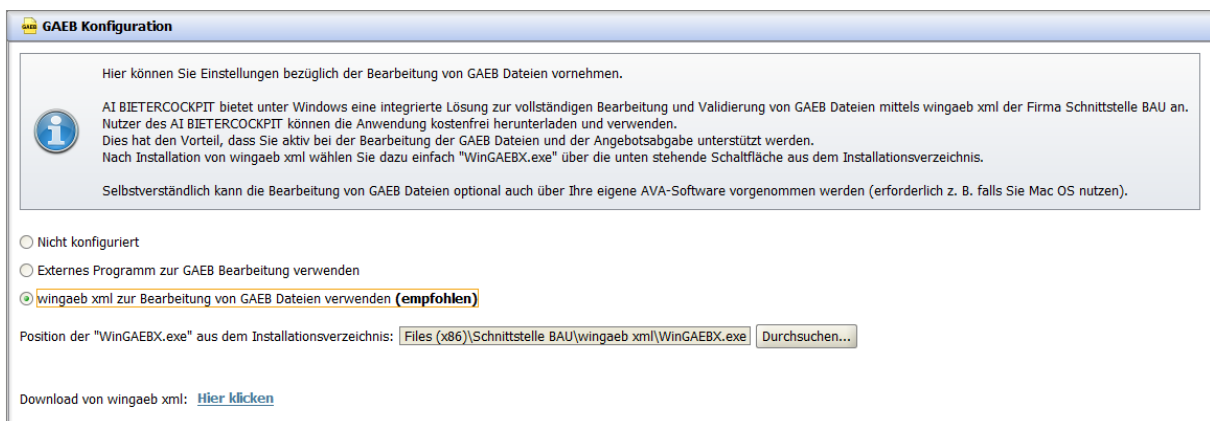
GAEB Konfiguration

Hier können Sie Einstellungen bezüglich der Bearbeitung von GAEB Dateien vornehmen.

AI BIETERCOCKPIT bietet unter Windows eine integrierte Lösung zur vollständigen Bearbeitung und Validierung von GAEB Dateien mittels wingaeb xml der Firma Schnittstelle BAU an. Nutzer des AI BIETERCOCKPIT können die Anwendung kostenfrei herunterladen und verwenden. Dies hat den Vorteil, dass Sie aktiv bei der Bearbeitung der GAEB Dateien und der Angebotsabgabe unterstützt werden. Nach Installation von wingaeb xml wählen Sie dazu einfach "WinGAEBX.exe" über die unten stehende Schaltfläche aus dem Installationsverzeichnis.

Selbstverständlich kann die Bearbeitung von GAEB Dateien optional auch über Ihre eigene AVA-Software vorgenommen werden (erforderlich z. B. falls Sie Mac OS nutzen).

Nicht konfiguriert

Externes Programm zur GAEB Bearbeitung verwenden

wingaeb xml zur Bearbeitung von GAEB Dateien verwenden (empfohlen)

Position der "WinGAEBX.exe" aus dem Installationsverzeichnis: Files (x86)\Schnittstelle BAU\wingaeb xml\WinGAEBX.exe Durchsuchen...

Download von wingaeb xml: Hier klicken